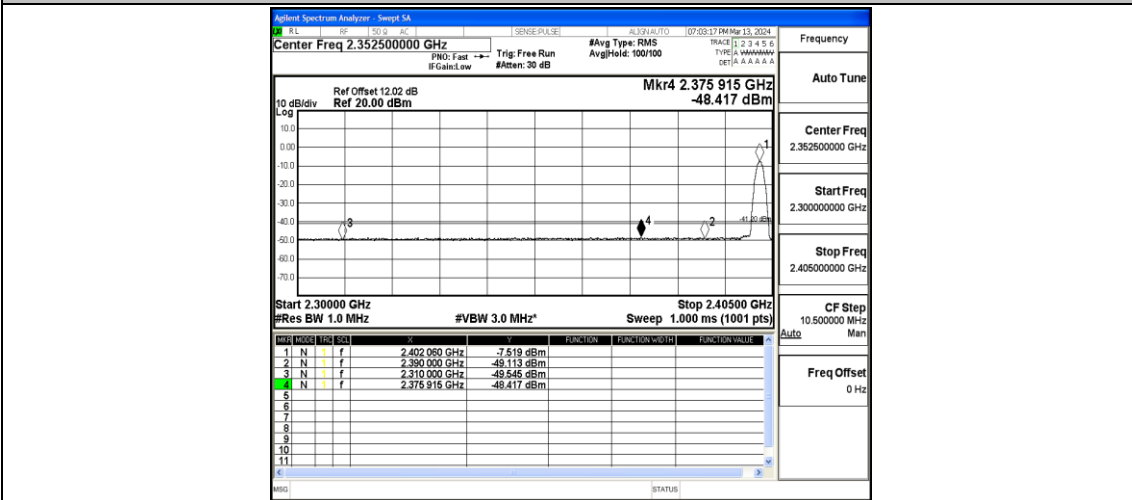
Agilent Spectrum Analyzer - Swept SA

RL RF 50 Ω AC SENSE:PULSE ALIGN AUTO 07:03:17 PM Mar 13, 2024

Center Freq 2.352500000 GHz

PNO: Fast
IFGain:Low

Trig: Free Run
#Atten: 30 dB

#Avg Type: RMS
Avg|Hold: 100/100

TRACE 1 2 3 4 5 6
TYPE A WWWWW
DET A A A A A A

Frequency

Auto Tune

Ref Offset 12.02 dB
10 dB/div Ref 20.00 dBm
Log

Mkr4 2.375 915 GHz
-48.417 dBm

10.0
0.00
-10.0
-20.0
-30.0
-40.0
-50.0
-60.0
-70.0

1
2
3
4
-41.20 dBm

Start 2.30000 GHz
#Res BW 1.0 MHz

#VBW 3.0 MHz*

Stop 2.40500 GHz
Sweep 1.000 ms (1001 pts)

Center Freq
2.352500000 GHz

Start Freq
2.300000000 GHz

Stop Freq
2.405000000 GHz

CF Step
10.500000 MHz
Auto Man

Freq Offset
0 Hz

| MKR | MODE | TRC | SCL | X | Y | FUNCTION | FUNCTION WIDTH | FUNCTION VALUE |
|---|---|---|---|---|---|---|---|---|
| 1 | N | 1 | f | 2.402 060 GHz | -7.519 dBm | | | |
| 2 | N | 1 | f | 2.390 000 GHz | -49.113 dBm | | | |
| 3 | N | 1 | f | 2.310 000 GHz | -49.546 dBm | | | |
| 4 | N | 1 | f | 2.375 915 GHz | -48.417 dBm | | | |
| 5 | | | | | | | | |
| 6 | | | | | | | | |
| 7 | | | | | | | | |
| 8 | | | | | | | | |
| 9 | | | | | | | | |
| 10 | | | | | | | | |
| 11 | | | | | | | | |

MSG STATUS